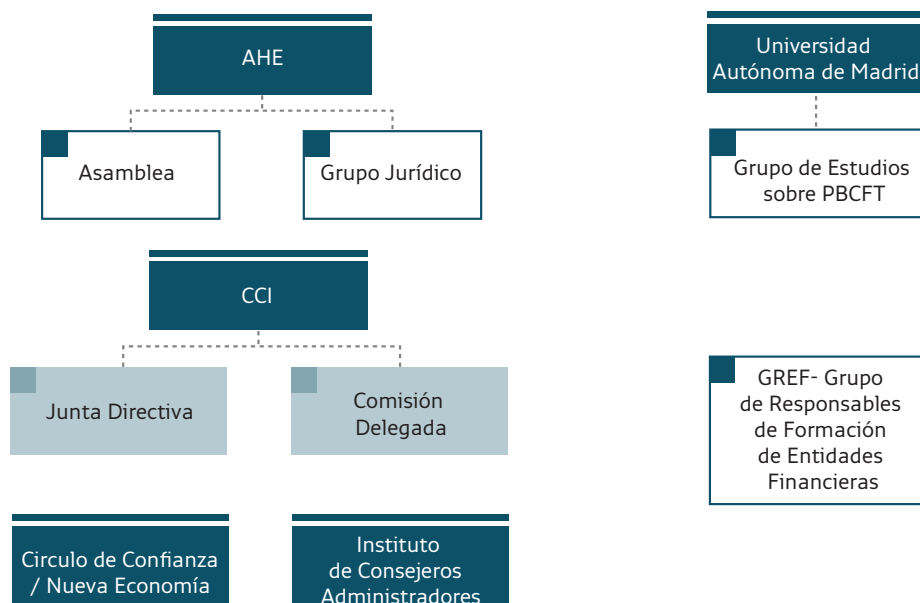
AHE

Asamblea

Grupo Jurídico

CCI

Junta Directiva

Comisión Delegada

Circulo de Confianza / Nueva Economía

Instituto de Consejeros Administradores

Universidad Autónoma de Madrid

Grupo de Estudios sobre PBCFT

GREF- Grupo de Responsables de Formación de Entidades Financieras